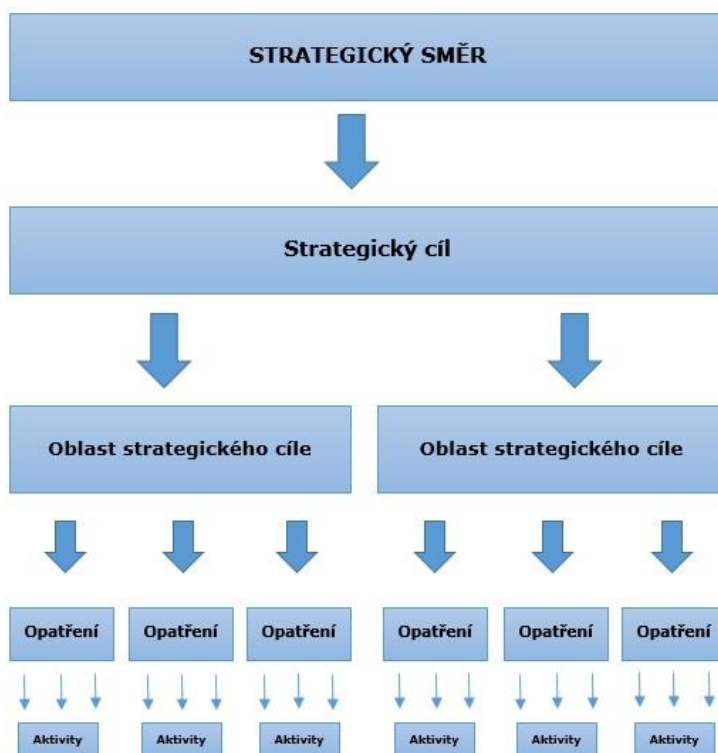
STRATEGICKÝ SMĚR

Strategický cíl

Oblast strategického cíle

Oblast strategického cíle

Opatření

Opatření

Opatření

Opatření

Opatření

Opatření

Aktivity

Aktivity

Aktivity

Aktivity

Aktivity

Aktivity